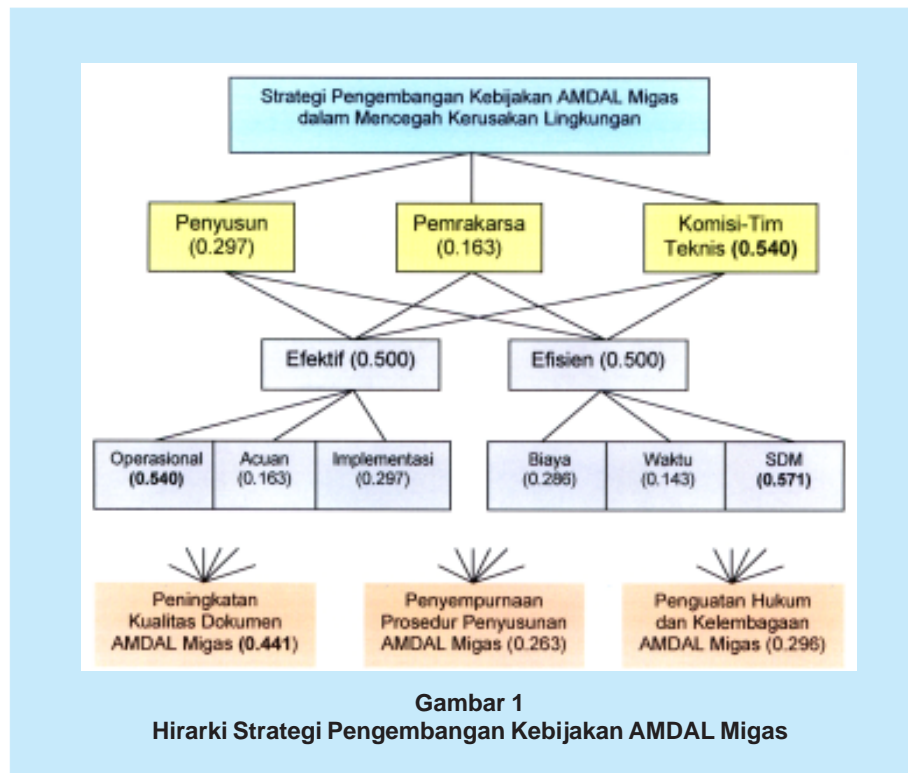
Strategi Pengembangan Kebijakan AMDAL Migas dalam Mencegah Kerusakan Lingkungan

Penyusun (0.297)

Pemrakarsa (0.163)

Komisi-Tim Teknis (**0.540**)

Efektif (0.500)

Efisien (0.500)

Operasional (**0.540**)

Acuan (0.163)

Implementasi (0.297)

Biaya (0.286)

Waktu (0.143)

SDM (**0.571**)

Peningkatan Kualitas Dokumen AMDAL Migas (**0.441**)

Penyempurnaan Prosedur Penyusunan AMDAL Migas (0.263)

Penguatan Hukum dan Kelembagaan AMDAL Migas (0.296)

**Gambar 1**
**Hirarki Strategi Pengembangan Kebijakan AMDAL Migas**